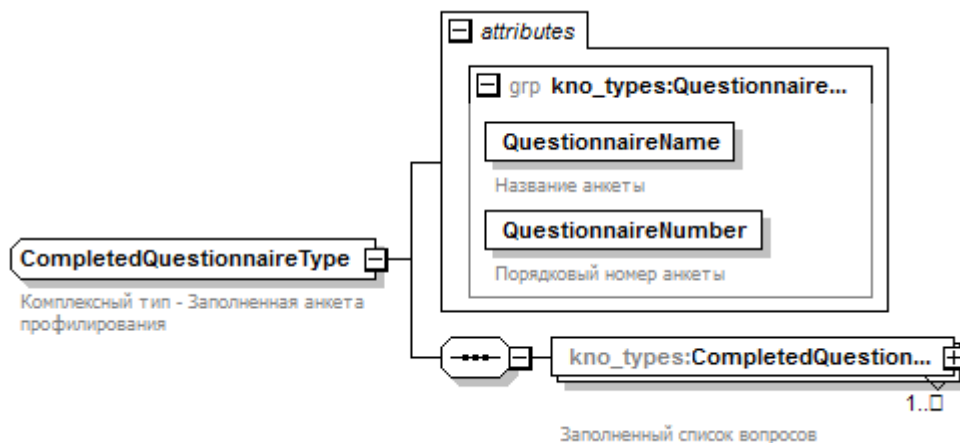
attributes

grp kno_types:Questionnaire...

QuestionnaireName

Название анкеты

QuestionnaireNumber

Порядковый номер анкеты

CompletedQuestionnaireType

Комплексный тип - Заполненная анкета профилирования

kno_types:CompletedQuestion...

1..∞

Заполненный список вопросов